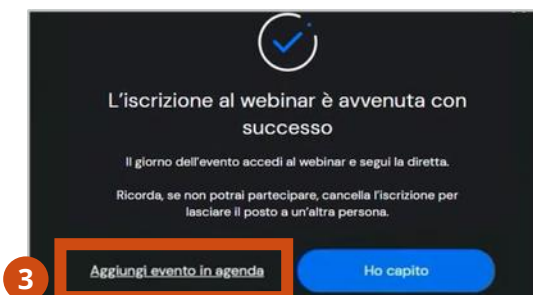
L'iscrizione al webinar è avvenuta con successo

Il giorno dell'evento accedi al webinar e segui la diretta.

Ricorda, se non potrai partecipare, cancella l'iscrizione per lasciare il posto a un'altra persona.

3

Aggiungi evento in agenda

Ho capito